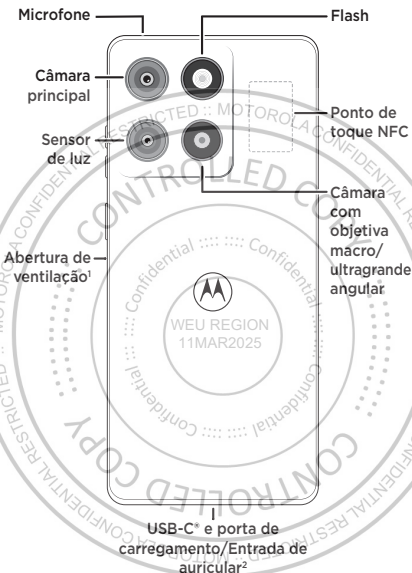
Microfone

Flash

Câmara principal

Sensor de luz

Ponto de toque NFC

Câmara com objetiva macro/ ultragrande angular

Abertura de ventilação¹

USB-C® e porta de carregamento/Entrada de auricular²

RESTRICTED :: MOTOROLA CONFIDENTIAL RESTRICTED

CONTROLLED COPY

Confidential :::: :::: Confidential

WEU REGION
11MAR2025